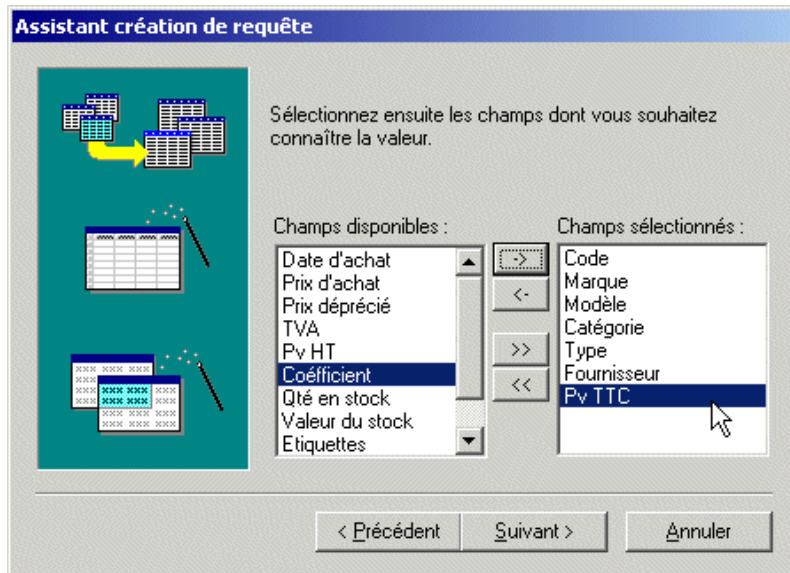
Assistant création de requête

Sélectionnez ensuite les champs dont vous souhaitez connaître la valeur.

Champs disponibles :

Date d'achat
Prix d'achat
Prix déprécié
TVA
Pv HT
Coéfficient
Qté en stock
Valeur du stock
Etiquettes

->
<-
>>
<<

Champs sélectionnés :

Code
Marque
Modèle
Catégorie
Type
Fournisseur
Pv TTC

< Précédent
Suivant >
Annuler